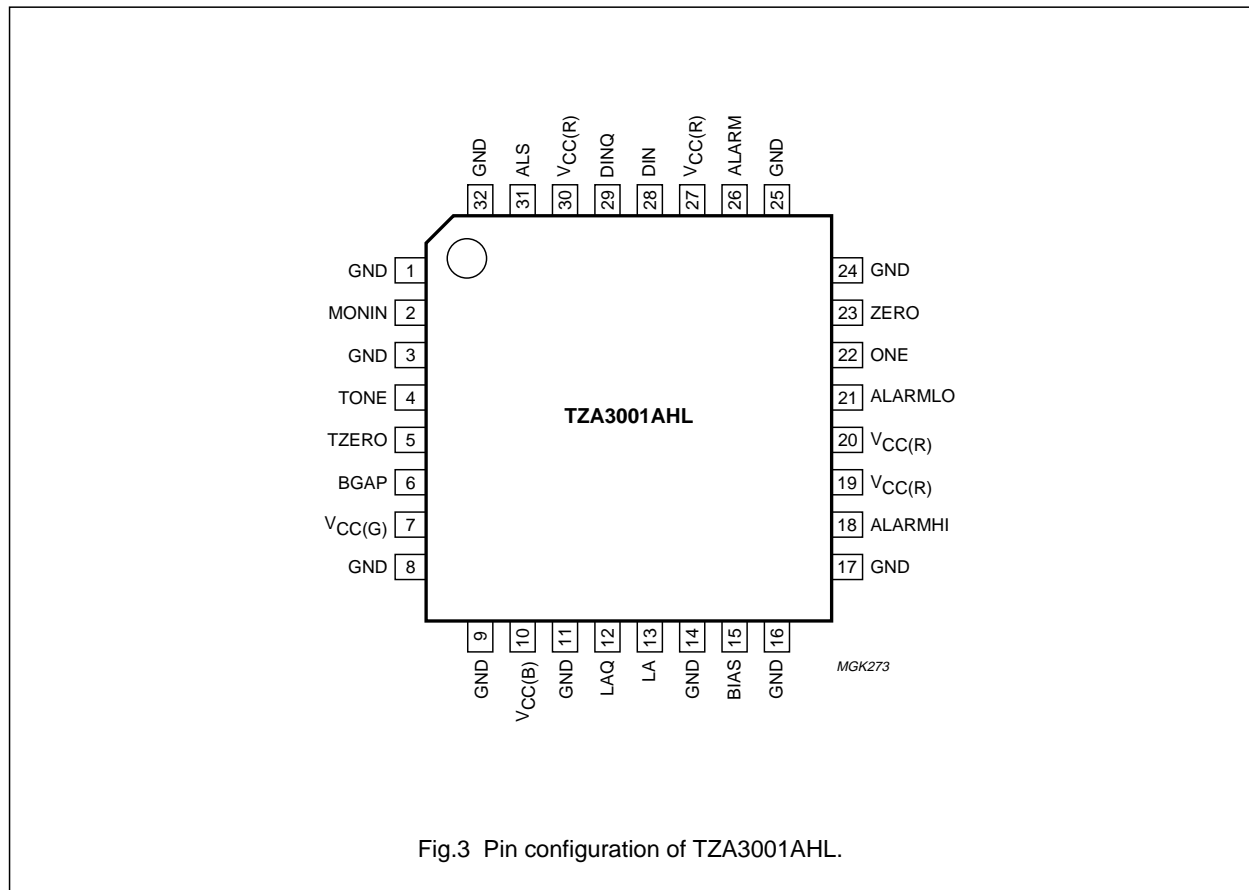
GND 32
ALS 31
$V_{CC(R)}$ 30
DINQ 29
DIN 28
$V_{CC(R)}$ 27
ALARM 26
GND 25

GND 1
MONIN 2
GND 3
TONE 4
TZERO 5
BGAP 6
$V_{CC(G)}$ 7
GND 8

TZA3001AHL

24 GND
23 ZERO
22 ONE
21 ALARMLO
20 $V_{CC(R)}$
19 $V_{CC(R)}$
18 ALARMHI
17 GND

9 GND
10 $V_{CC(B)}$
11 GND
12 LAQ
13 LA
14 GND
15 BIAS
16 GND

MGK273

Fig.3 Pin configuration of TZA3001AHL.